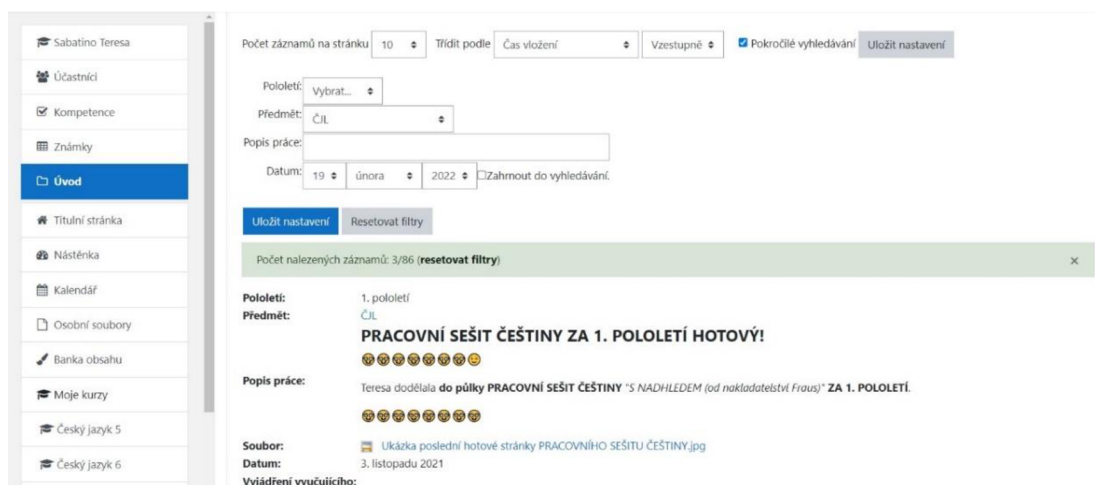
Sabatino Teresa
Účastníci
Kompetence
Známky
Úvod
Titulní stránka
Nástěnka
Kalendář
Osobní soubory
Banka obsahu
Moje kurzy
Český jazyk 5
Český jazyk 6

Počet záznamů na stránku 10 Třídit podle Čas vložení Vzestupně Pokročilé vyhledávání Uložit nastavení

Pololetí: Vybrat...
Předmět: ČJL
Popis práce:
Datum: 19 února 2022 Zahrnout do vyhledávání.

Uložit nastavení Resetovat filtry

Počet nalezených záznamů: 3/86 (**resetovat filtry**) ×

Pololetí: 1. pololetí
Předmět: ČJL
PRACOVNÍ SEŠIT ČEŠTINY ZA 1. POLOLETÍ HOTOVÝ!
Popis práce: Teresa dodělala **do půlky PRACOVNÍ SEŠIT ČEŠTINY** "S NADHLEDEM (od nakladatelství Fraus)" **ZA 1. POLOLETÍ**.
Soubor: Ukázka poslední hotové stránky PRACOVNÍHO SEŠITU ČEŠTINY.jpg
Datum: 3. listopadu 2021
Vyjádření vyučujícího: